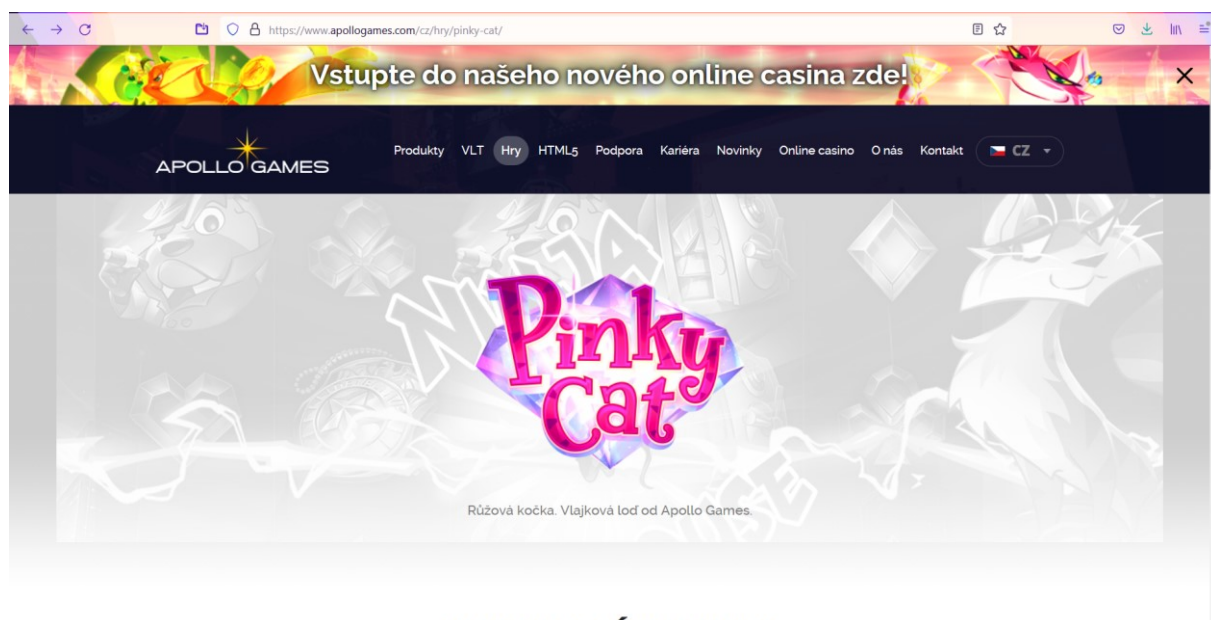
https://www.apollogames.com/cz/hry/pinky-cat/

Vstupte do našeho nového online casina zde!

APOLLO GAMES

Produkty VLT Hry HTML5 Podpora Kariéra Novinky Online casino O nás Kontakt CZ

Pinky Cat

Růžová kočka. Vlajková loď od Apollo Games.